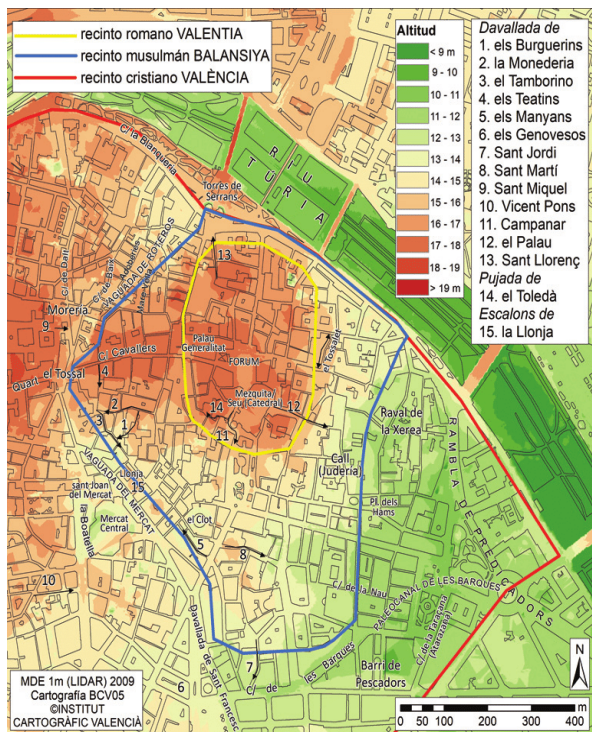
recinto romano VALENTIA
recinto musulmán BALANSIYA
recinto cristiano VALÈNCIA

Altitud
< 9 m
9 - 10
10 - 11
11 - 12
12 - 13
13 - 14
14 - 15
15 - 16
16 - 17
17 - 18
18 - 19
> 19 m

Davallada de
1. els Burguerins
2. la Monederia
3. el Tamborino
4. els Teatins
5. els Manyans
6. els Genovesos
7. Sant Jordi
8. Sant Martí
9. Sant Miquel
10. Vicent Pons
11. Campanar
12. el Palau
13. Sant Llorenç
Pujada de
14. el Toledà
Escalons de
15. la Llonja

C/ la Blanqueria
RIU TÚRIA
Torres de Serrans
VALLADAR DE ROTERS
C/ de Dalt
Moreria
9
13
C/ Cavallers
Quart - el Tossal
4
Palau Generalitat
FORUM
el Tossalet
2
3
1
Mesquita/ Seu Catedral
14
12
11
Raval de la Xerea
RAMBLA DE PREDICADORS
Call (Judería)
VALLADAR DEL MERCAT
Llonja
sant Joan del Mercat
15
la Boatella
Mercat Central
el Clot
Pl. dels Hams
5
8
10
C/ de la Nau
PALEOCANAL DE LES BARQUES
C/ de la Paz
Davallada de Sant Francesc
7
C/ de les Barques
Barri de Pescadors
6
MDE 1m (LIDAR) 2009
Cartografia BCV05
©INSTITUT CARTOGRÀFIC VALENCIÀ
N
m
0 50 100 200 300 400